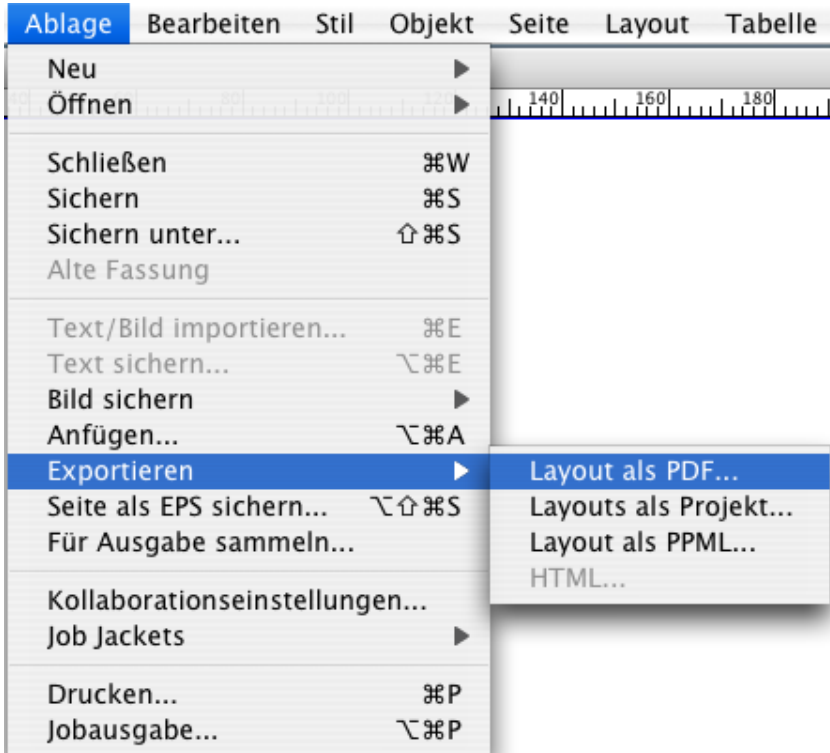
Ablage Bearbeiten Stil Objekt Seite Layout Tabelle

Neu
Öffnen

140 160 180

Schließen ⌘W
Sichern ⌘S
Sichern unter... ⇧⌘S
Alte Fassung

Text/Bild importieren... ⌘E
Text sichern... ⌥⌘E
Bild sichern
Anfügen... ⌥⌘A
Exportieren
Seite als EPS sichern... ⌥⇧⌘S
Für Ausgabe sammeln...

Kollaborationseinstellungen...
Job Jackets

Drucken... ⌘P
Jobausgabe... ⌥⌘P

Layout als PDF...
Layouts als Projekt...
Layout als PPML...
HTML...